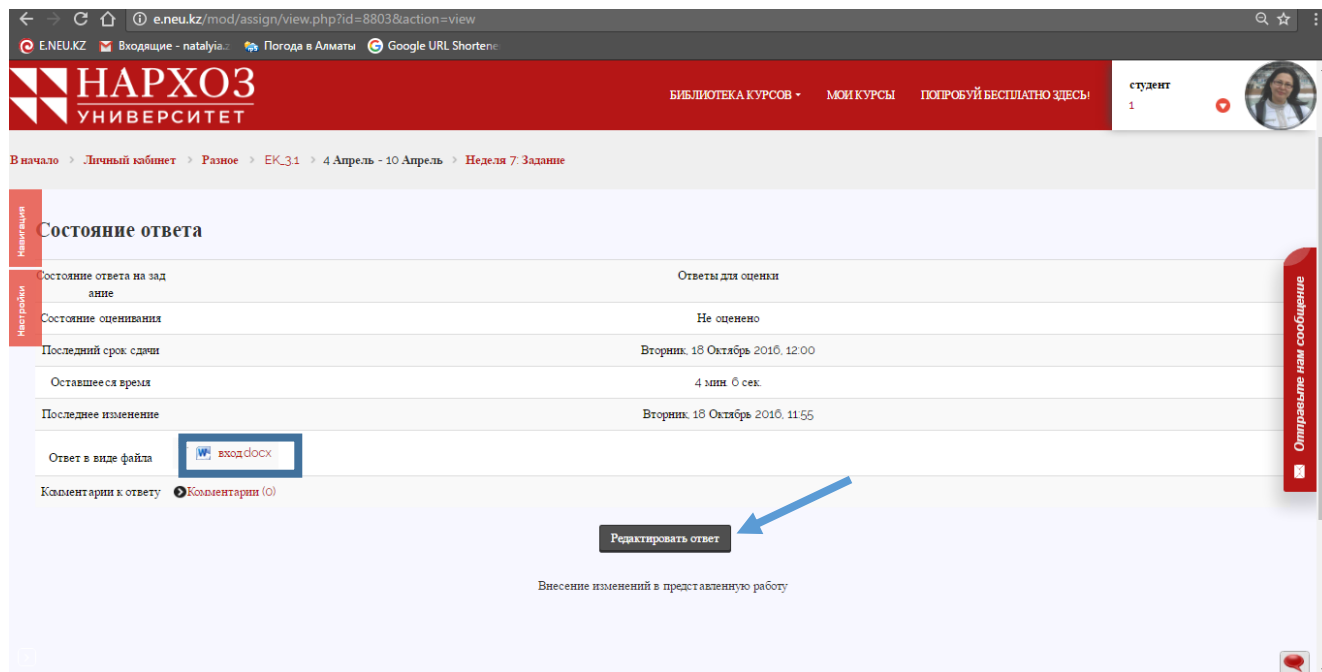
e.neu.kz/mod/assign/view.php?id=8803&action=view

E.NEU.KZ Входящие - natalyia. Погода в Алматы Google URL Shortene

НАРХОЗ УНИВЕРСИТЕТ

БИБЛИОТЕКА КУРСОВ МОИ КУРСЫ ПОПРОБУЙ БЕСПЛАТНО ЗДЕСЬ!

студент
1

В начало › Личный кабинет › Разное › ЕК_3.1 › 4 Апрель - 10 Апрель › Неделя 7: Задание

Навигация

Настройки

Состояние ответа

| | |
|---|---|
| Состояние ответа на задание | Ответы для оценки |
| Состояние оценивания | Не оценено |
| Последний срок сдачи | Вторник, 18 Октябрь 2016, 12:00 |
| Оставшееся время | 4 мин. 6 сек. |
| Последнее изменение | Вторник, 18 Октябрь 2016, 11:55 |
| Ответ в виде файла | вход.docx |
| Комментарии к ответу | Комментарии (0) |

Редактировать ответ

Внесение изменений в представленную работу

Отправьте нам сообщение